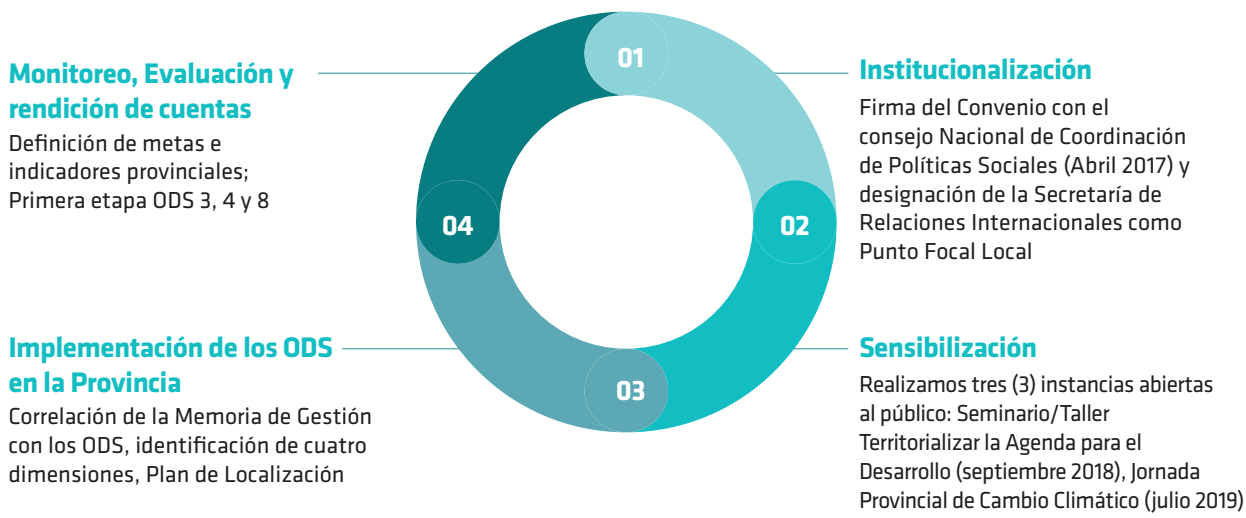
01

Institucionalización

Firma del Convenio con el consejo Nacional de Coordinación de Políticas Sociales (Abril 2017) y designación de la Secretaría de Relaciones Internacionales como Punto Focal Local

02

Sensibilización

Realizamos tres (3) instancias abiertas al público: Seminario/Taller Territorializar la Agenda para el Desarrollo (septiembre 2018), Jornada Provincial de Cambio Climático (julio 2019)

03

Implementación de los ODS en la Provincia

Correlación de la Memoria de Gestión con los ODS, identificación de cuatro dimensiones, Plan de Localización

04

Monitoreo, Evaluación y rendición de cuentas

Definición de metas e indicadores provinciales; Primera etapa ODS 3, 4 y 8